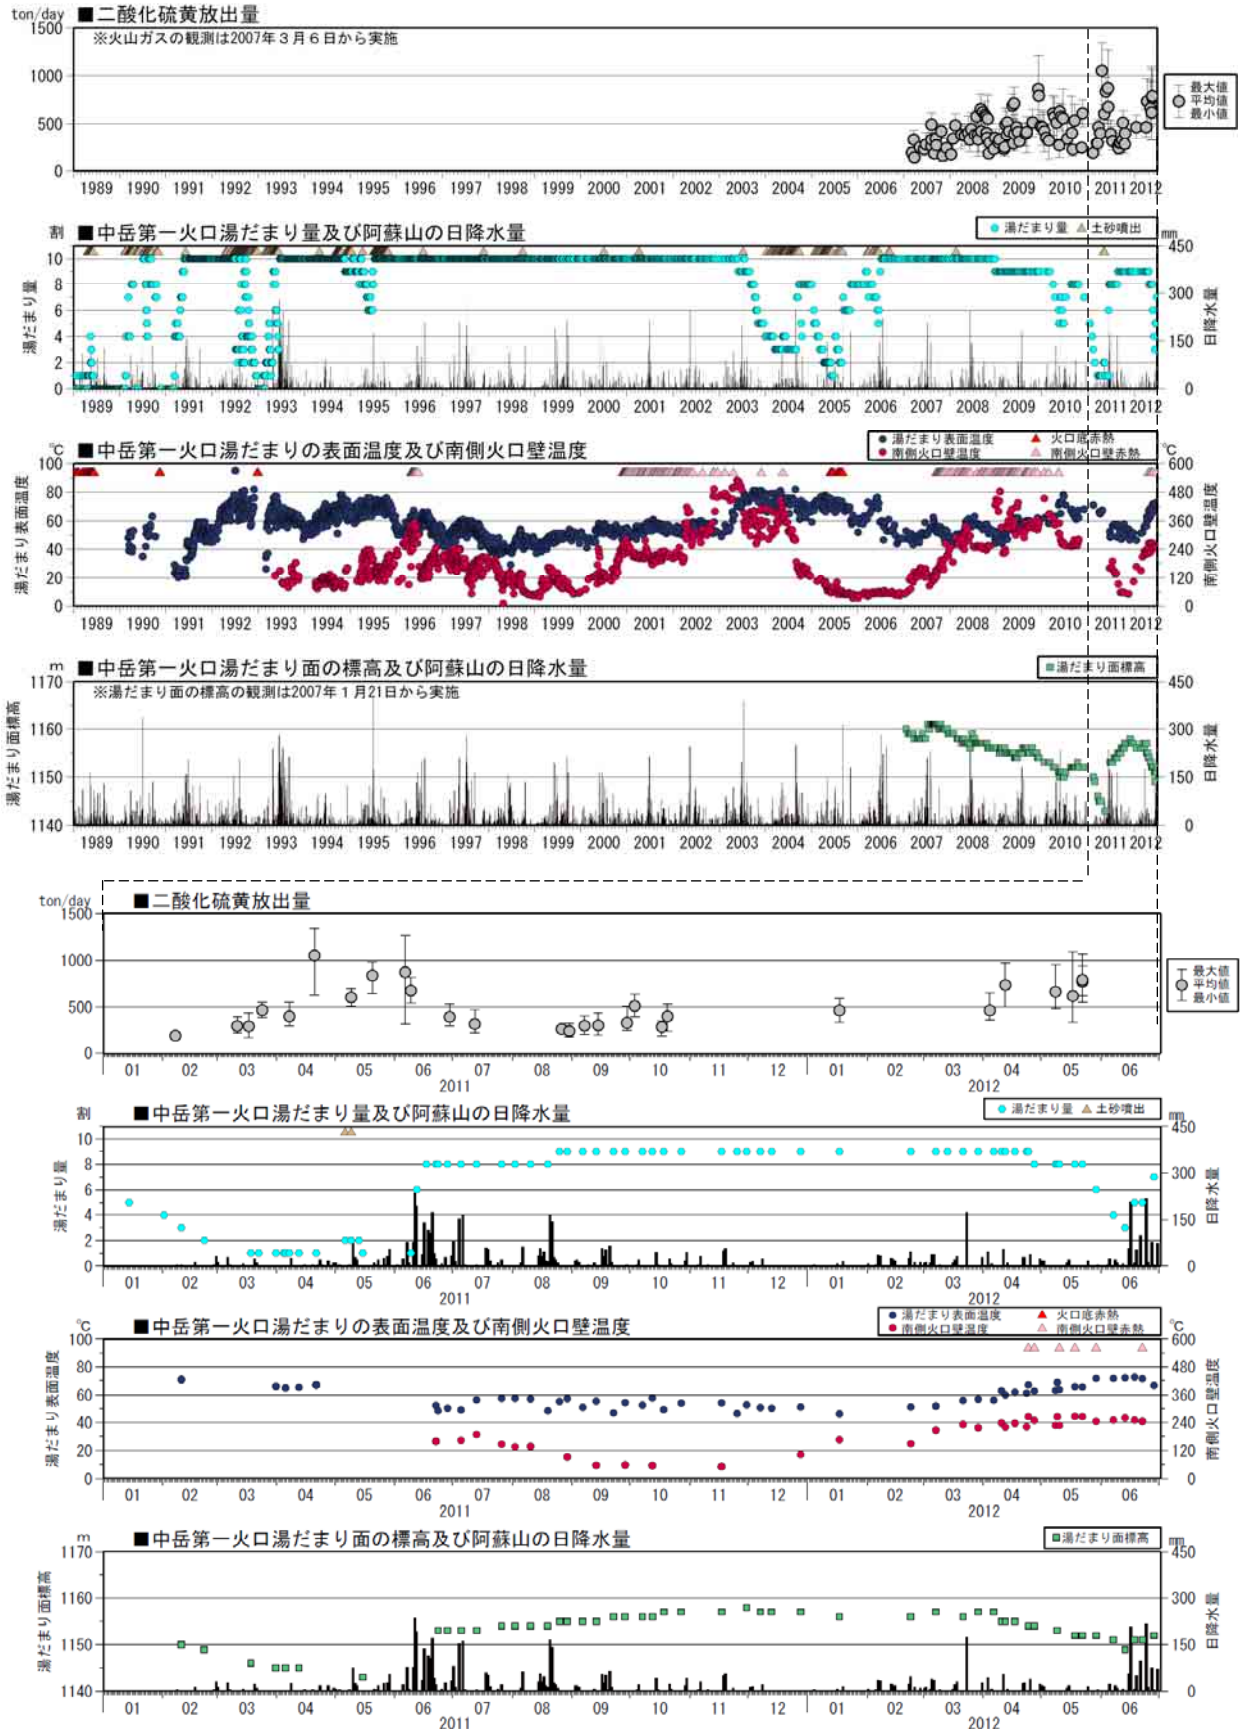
ton/day ■二酸化硫黄放出量
※火山ガスの観測は2007年３月６日から実施
1500
1000
500
0
最大値
平均値
最小値
1989 1990 1991 1992 1993 1994 1995 1996 1997 1998 1999 2000 2001 2002 2003 2004 2005 2006 2007 2008 2009 2010 2011 2012

割 ■中岳第一火口湯だまり量及び阿蘇山の日降水量
湯だまり量 土砂噴出
mm
10 8 6 4 2 0
450 300 150 0
湯だまり量
日降水量
1989 1990 1991 1992 1993 1994 1995 1996 1997 1998 1999 2000 2001 2002 2003 2004 2005 2006 2007 2008 2009 2010 2011 2012

℃ ■中岳第一火口湯だまりの表面温度及び南側火口壁温度
湯だまり表面温度 火口底赤熱
南側火口壁温度 南側火口壁赤熱
℃
100 80 60 40 20 0
600 480 360 240 120 0
湯だまり表面温度
南側火口壁温度
1989 1990 1991 1992 1993 1994 1995 1996 1997 1998 1999 2000 2001 2002 2003 2004 2005 2006 2007 2008 2009 2010 2011 2012

m ■中岳第一火口湯だまり面の標高及び阿蘇山の日降水量
湯だまり面標高
※湯だまり面の標高の観測は2007年１月21日から実施
1170 1160 1150 1140
450 300 150 0
湯だまり面標高
日降水量
1989 1990 1991 1992 1993 1994 1995 1996 1997 1998 1999 2000 2001 2002 2003 2004 2005 2006 2007 2008 2009 2010 2011 2012

ton/day ■二酸化硫黄放出量
1500 1000 500 0
最大値
平均値
最小値
01 02 03 04 05 06 07 08 09 10 11 12 01 02 03 04 05 06
2011 2012

割 ■中岳第一火口湯だまり量及び阿蘇山の日降水量
湯だまり量 土砂噴出
mm
10 8 6 4 2 0
450 300 150 0
湯だまり量
日降水量
01 02 03 04 05 06 07 08 09 10 11 12 01 02 03 04 05 06
2011 2012

℃ ■中岳第一火口湯だまりの表面温度及び南側火口壁温度
湯だまり表面温度 火口底赤熱
南側火口壁温度 南側火口壁赤熱
℃
100 80 60 40 20 0
600 480 360 240 120 0
湯だまり表面温度
南側火口壁温度
01 02 03 04 05 06 07 08 09 10 11 12 01 02 03 04 05 06
2011 2012

m ■中岳第一火口湯だまり面の標高及び阿蘇山の日降水量
湯だまり面標高
mm
1170 1160 1150 1140
450 300 150 0
湯だまり面標高
日降水量
01 02 03 04 05 06 07 08 09 10 11 12 01 02 03 04 05 06
2011 2012